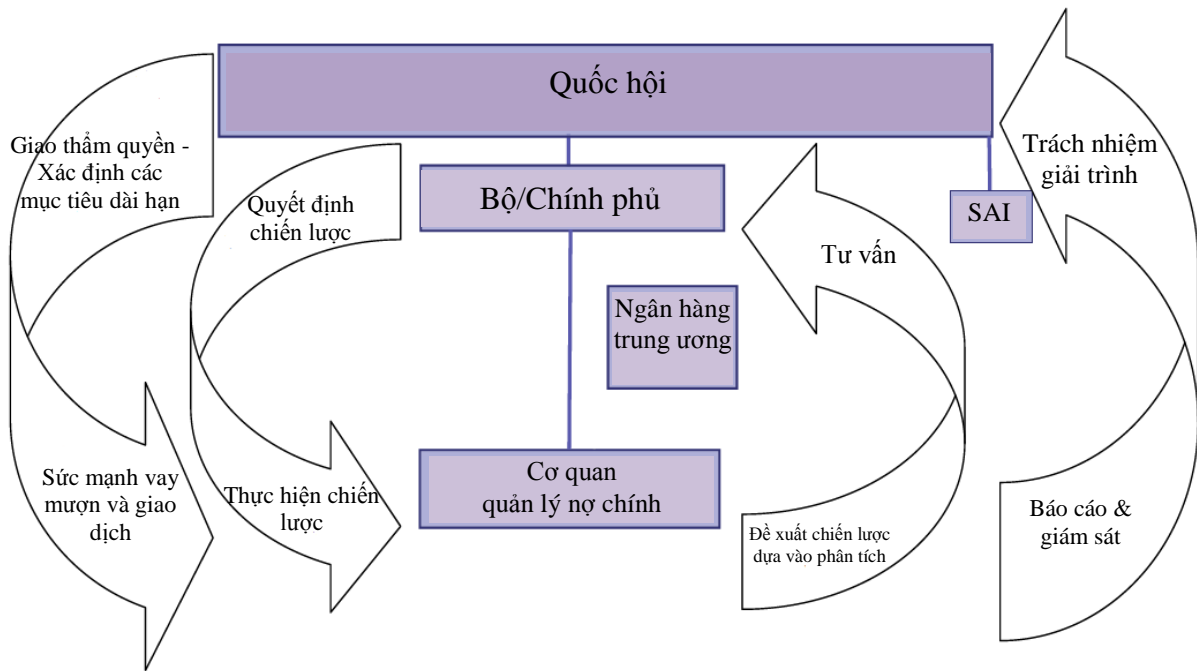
Quốc hội

Giao thẩm quyền - Xác định các mục tiêu dài hạn

Quyết định chiến lược

Bộ/Chính phủ

Tư vấn

SAI

Trách nhiệm giải trình

Ngân hàng trung ương

Sức mạnh vay mượn và giao dịch

Thực hiện chiến lược

Cơ quan quản lý nợ chính

Đề xuất chiến lược dựa vào phân tích

Báo cáo & giám sát